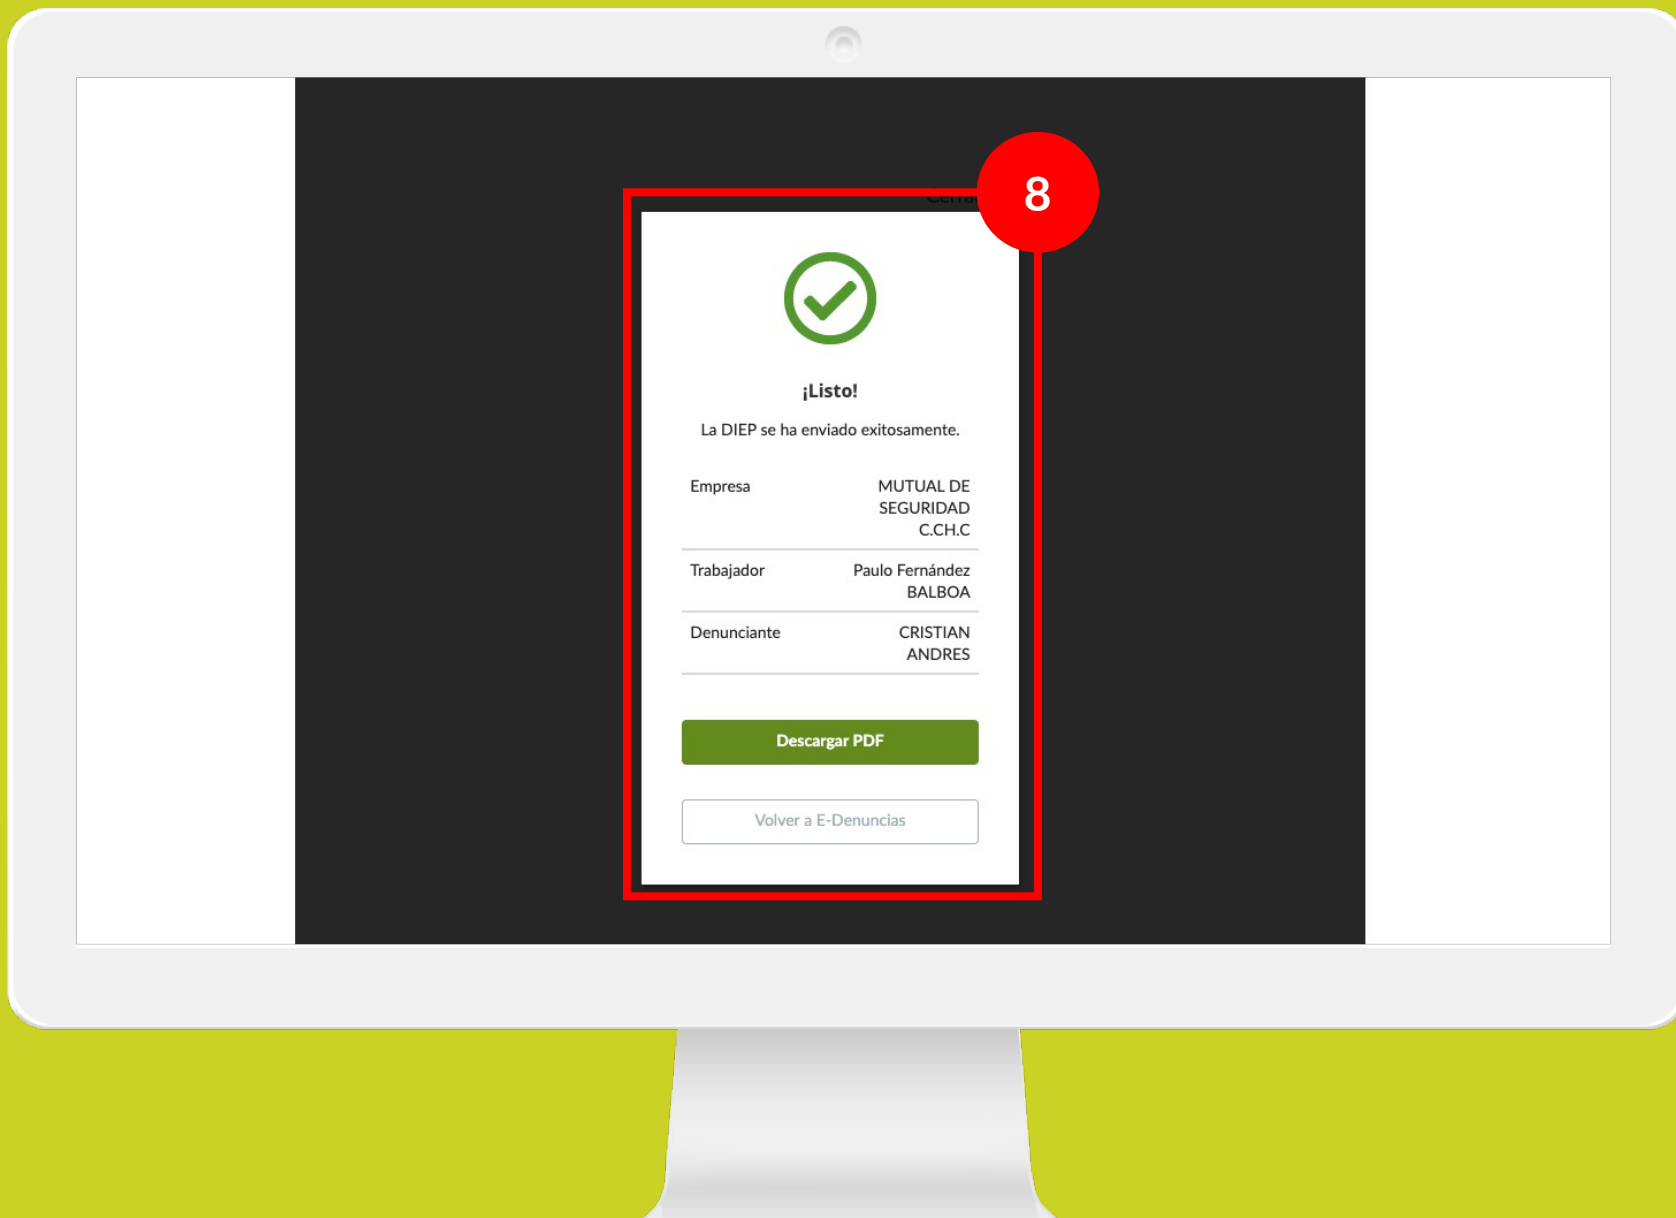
8

Cerra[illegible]

¡Listo!

La DIEP se ha enviado exitosamente.

| | |
|---|---|
| Empresa | MUTUAL DE SEGURIDAD C.CH.C |
| Trabajador | Paulo Fernández BALBOA |
| Denunciante | CRISTIAN ANDRES |

Descargar PDF

Volver a E-Denuncias